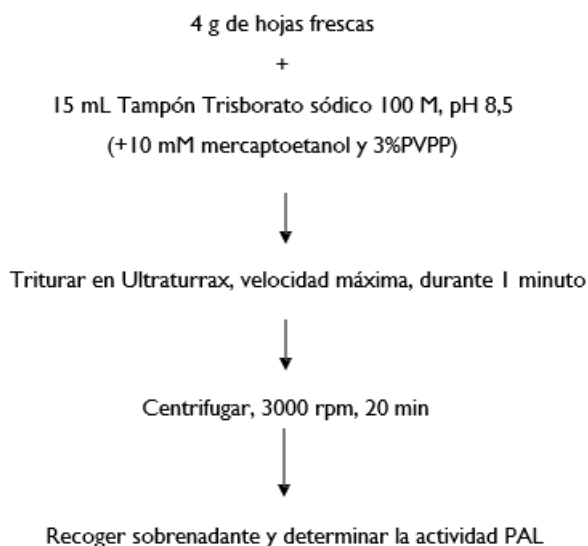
4 g de hojas frescas

+

15 mL Tampón Trisborato sódico 100 M, pH 8,5

(+10 mM mercaptoetanol y 3%PVPP)

Triturar en Ultraturrax, velocidad máxima, durante 1 minuto

Centrifugar, 3000 rpm, 20 min

Recoger sobrenadante y determinar la actividad PAL